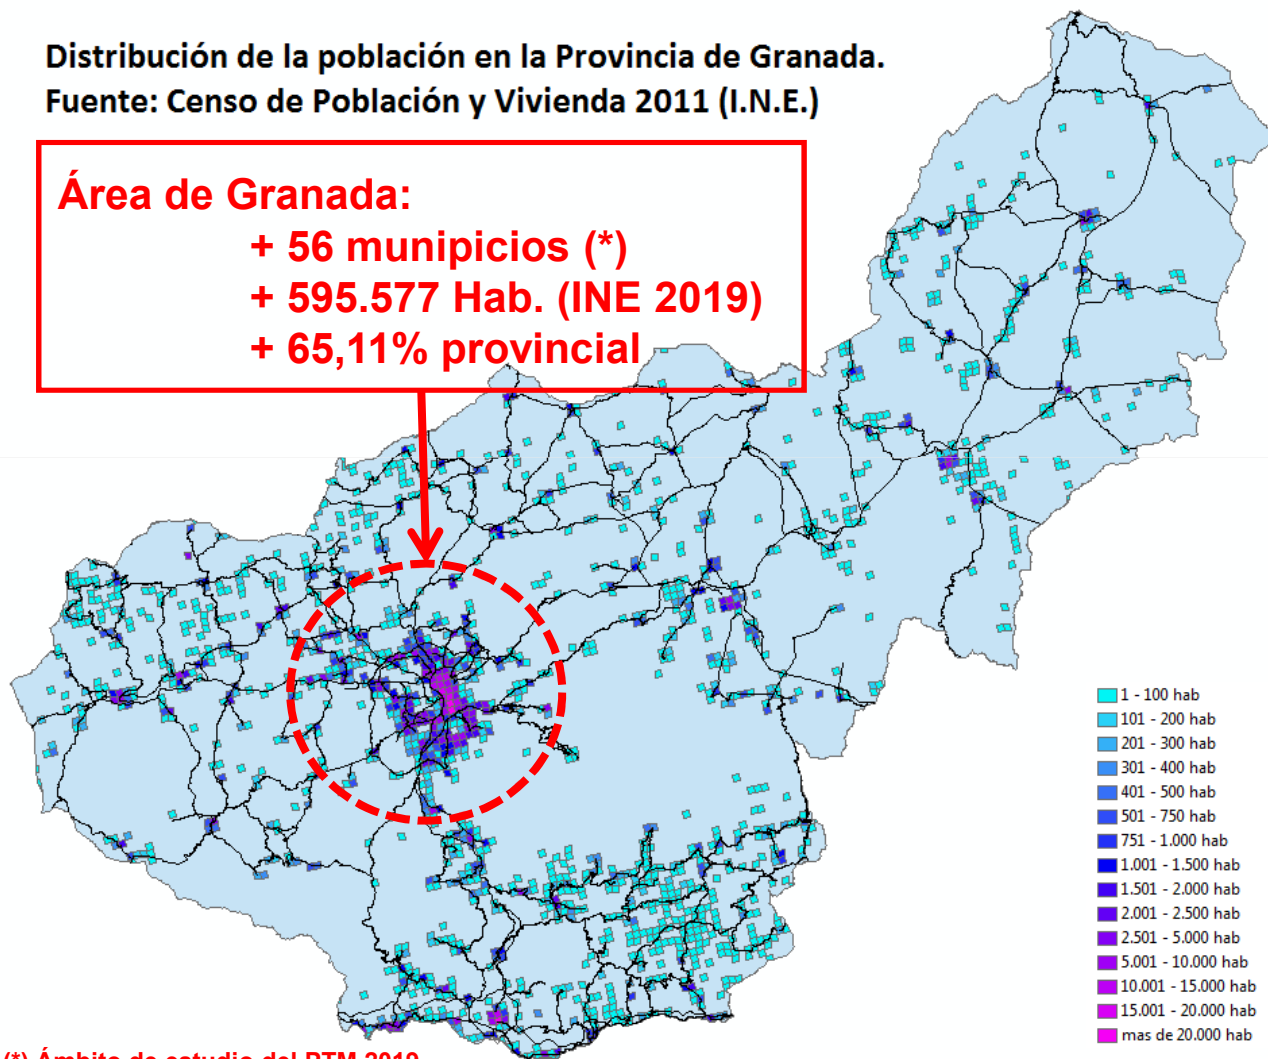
Distribución de la población en la Provincia de Granada.
Fuente: Censo de Población y Vivienda 2011 (I.N.E.)

Área de Granada:
+ 56 munipicios (*)
+ 595.577 Hab. (INE 2019)
+ 65,11% provincial

1 - 100 hab
101 - 200 hab
201 - 300 hab
301 - 400 hab
401 - 500 hab
501 - 750 hab
751 - 1.000 hab
1.001 - 1.500 hab
1.501 - 2.000 hab
2.001 - 2.500 hab
2.501 - 5.000 hab
5.001 - 10.000 hab
10.001 - 15.000 hab
15.001 - 20.000 hab
mas de 20.000 hab

(*) Ámbito de estudio del PTM 2019